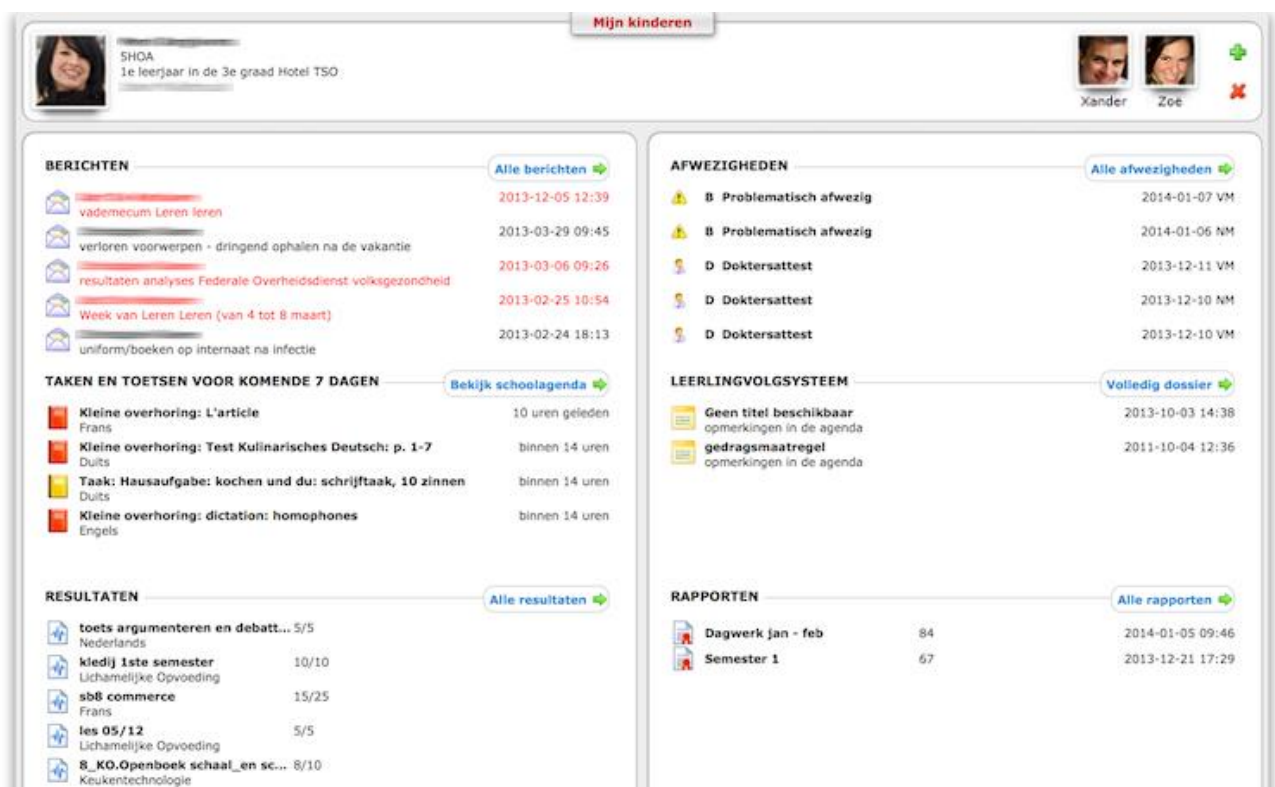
Mijn kinderen

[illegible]
SHOA
1e leerjaar in de 3e graad Hotel TSO
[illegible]

Xander Zoe

BERICHTEN
Alle berichten

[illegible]
vademecum Leren leren
2013-12-05 12:39

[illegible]
verloren voorwerpen - dringend ophalen na de vakantie
2013-03-29 09:45

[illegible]
resultaten analyses Federale Overheidsdienst volksgezondheid
2013-03-06 09:26

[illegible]
Week van Leren Leren (van 4 tot 8 maart)
2013-02-25 10:54

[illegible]
uniform/boeken op internaat na infectie
2013-02-24 18:13

TAKEN EN TOETSEN VOOR KOMENDE 7 DAGEN
Bekijk schoolagenda

Kleine overhoring: L'article
Frans
10 uren geleden

Kleine overhoring: Test Kulinarisches Deutsch: p. 1-7
Duits
binnen 14 uren

Taak: Hausaufgabe: kochen und du: schrijftaak, 10 zinnen
Duits
binnen 14 uren

Kleine overhoring: dictation: homophones
Engels
binnen 14 uren

RESULTATEN
Alle resultaten

| | |
|---|---|
| toets argumenteren en debatt... Nederlands | 5/5 |
| kledij 1ste semester Lichamelijke Opvoeding | 10/10 |
| sb8 commerce Frans | 15/25 |
| les 05/12 Lichamelijke Opvoeding | 5/5 |
| 8_KO.Openboek schaal_en sc... Keukentechnologie | 8/10 |

AFWEZIGHEDEN
Alle afwezigheden

| | |
|---|---|
| B Problematisch afwezig | 2014-01-07 VM |
| B Problematisch afwezig | 2014-01-06 NM |
| D Doktersattest | 2013-12-11 VM |
| D Doktersattest | 2013-12-10 NM |
| D Doktersattest | 2013-12-10 VM |

LEERLINGVOLGSYSTEEM
Volledig dossier

Geen titel beschikbaar
opmerkingen in de agenda
2013-10-03 14:38

gedragsmaatregel
opmerkingen in de agenda
2011-10-04 12:36

RAPPORTEN
Alle rapporten

| | | |
|---|---|---|
| Dagwerk jan - feb | 84 | 2014-01-05 09:46 |
| Semester 1 | 67 | 2013-12-21 17:29 |